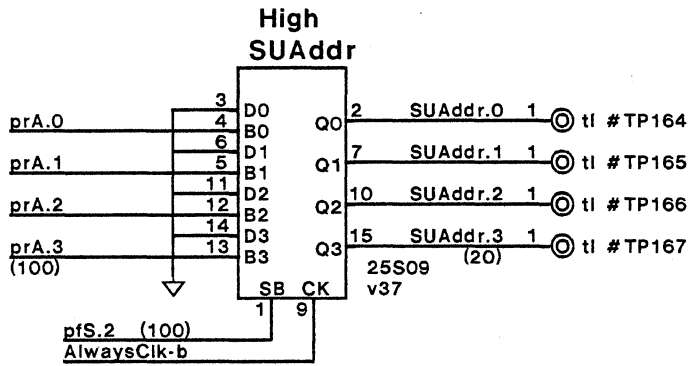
High
SUAddr

3 D0
prA.0 4 B0
6 D1
prA.1 5 B1
11 D2
prA.2 12 B2
14 D3
prA.3 13 B3
(100)

Q0 2 SUAddr.0 1 tl #TP164
Q1 7 SUAddr.1 1 tl #TP165
Q2 10 SUAddr.2 1 tl #TP166
Q3 15 SUAddr.3 1 tl #TP167
(20)

25S09
v37

SB CK
1 9
pfS.2 (100)
AlwaysClk-b